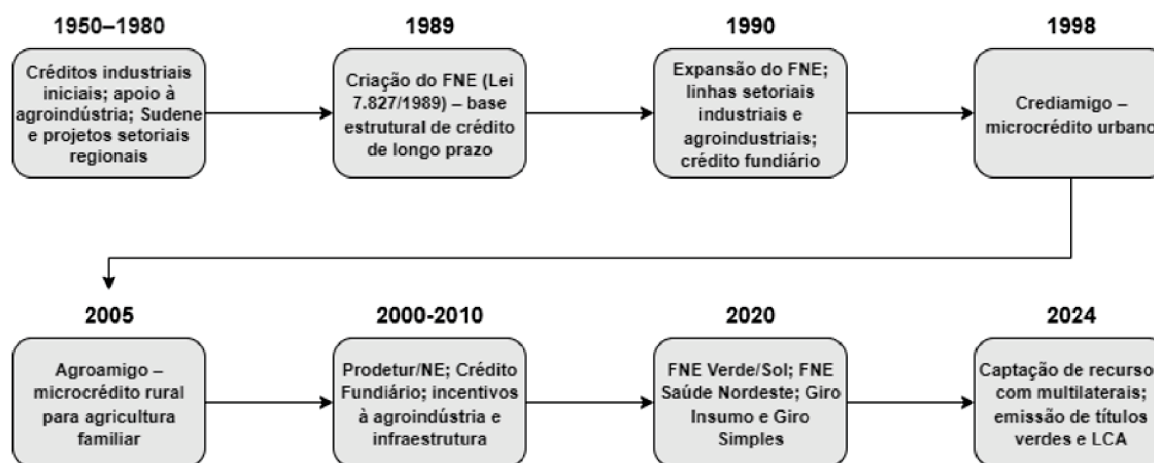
1950–1980

Créditos industriais iniciais; apoio à agroindústria; Sudene e projetos setoriais regionais

1989

Criação do FNE (Lei 7.827/1989) – base estrutural de crédito de longo prazo

1990

Expansão do FNE; linhas setoriais industriais e agroindustriais; crédito fundiário

1998

Crediamigo – microcrédito urbano

2005

Agroamigo – microcrédito rural para agricultura familiar

2000-2010

Prodetur/NE; Crédito Fundiário; incentivos à agroindústria e infraestrutura

2020

FNE Verde/Sol; FNE Saúde Nordeste; Giro Insumo e Giro Simples

2024

Captação de recurso com multilaterais; emissão de títulos verdes e LCA